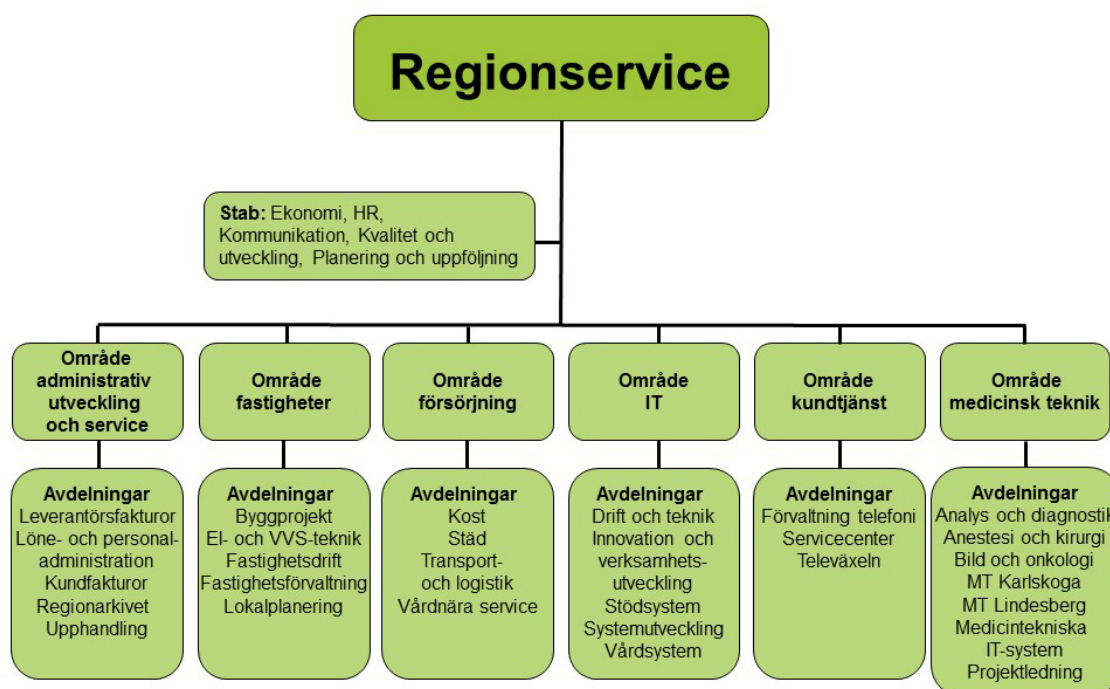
Regionservice

**Stab:** Ekonomi, HR, Kommunikation, Kvalitet och utveckling, Planering och uppföljning

**Område administrativ utveckling och service**

**Avdelningar**
Leverantörsfakturor
Löne- och personal-administration
Kundfakturor
Regionarkivet
Upphandling

**Område fastigheter**

**Avdelningar**
Byggprojekt
El- och VVS-teknik
Fastighetsdrift
Fastighetsförvaltning
Lokalplanering

**Område försörjning**

**Avdelningar**
Kost
Städ
Transport- och logistik
Vårdnära service

**Område IT**

**Avdelningar**
Drift och teknik
Innovation och verksamhets-utveckling
Stödsystem
Systemutveckling
Vårdsystem

**Område kundtjänst**

**Avdelningar**
Förvaltning telefoni
Servicecenter
Televäxeln

**Område medicinsk teknik**

**Avdelningar**
Analys och diagnostik
Anestesi och kirurgi
Bild och onkologi
MT Karlskoga
MT Lindesberg
Medicintekniska IT-system
Projektledning